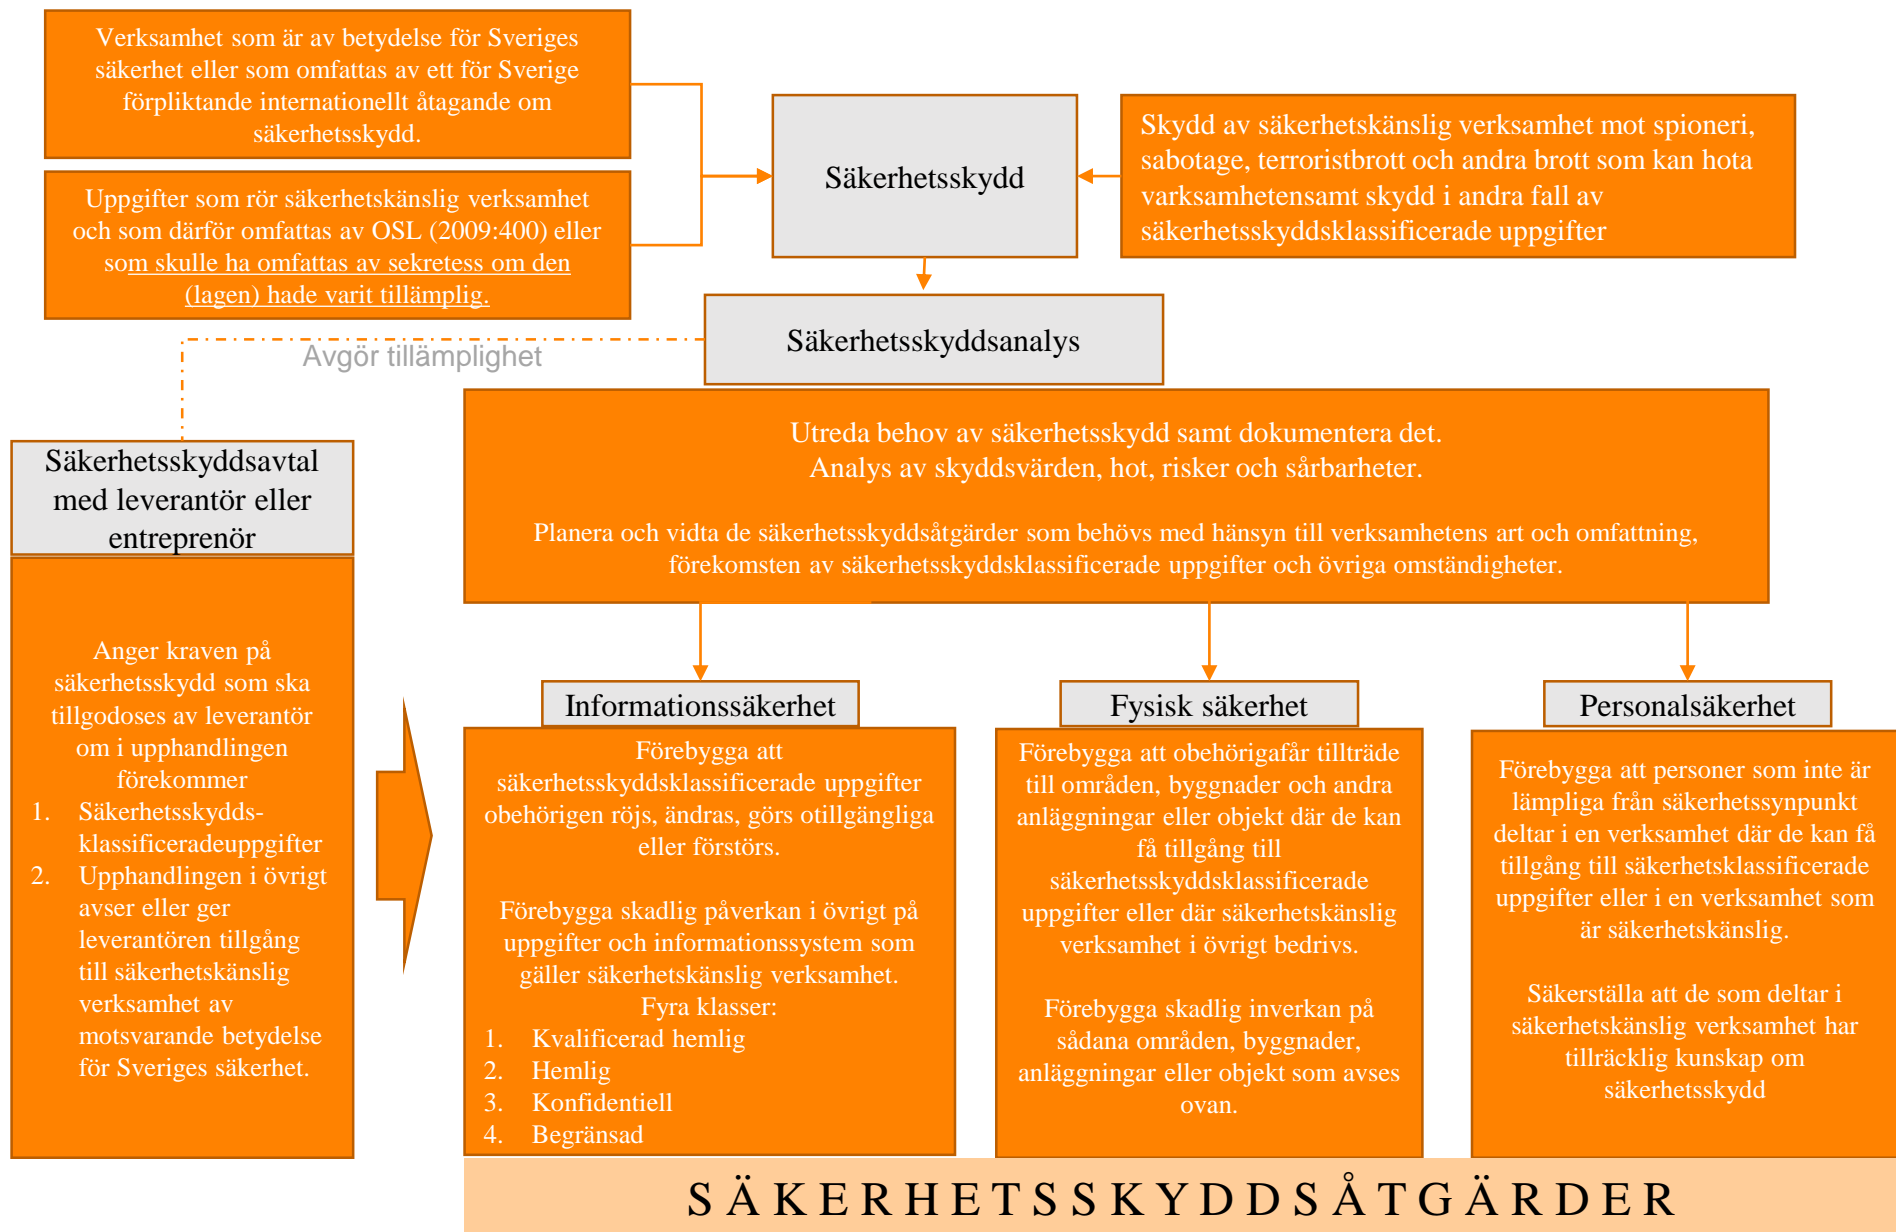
Verksamhet som är av betydelse för Sveriges säkerhet eller som omfattas av ett för Sverige förpliktande internationellt åtagande om säkerhetsskydd.

Uppgifter som rör säkerhetskänslig verksamhet och som därför omfattas av OSL (2009:400) eller som skulle ha omfattas av sekretess om den (lagen) hade varit tillämplig.

Säkerhetsskydd

Skydd av säkerhetskänslig verksamhet mot spioneri, sabotage, terroristbrott och andra brott som kan hota varksamhetensamt skydd i andra fall av säkerhetsskyddsklassificerade uppgifter

Säkerhetsskyddsanalys

Avgör tillämplighet

Säkerhetsskyddsavtal med leverantör eller entreprenör

Anger kraven på säkerhetsskydd som ska tillgodoses av leverantör om i upphandlingen förekommer
1. Säkerhetsskydds-klassificeradeuppgifter
2. Upphandlingen i övrigt avser eller ger leverantören tillgång till säkerhetskänslig verksamhet av motsvarande betydelse för Sveriges säkerhet.

Utreda behov av säkerhetsskydd samt dokumentera det.
Analys av skyddsvärden, hot, risker och sårbarheter.

Planera och vidta de säkerhetsskyddsåtgärder som behövs med hänsyn till verksamhetens art och omfattning, förekomsten av säkerhetsskyddsklassificerade uppgifter och övriga omständigheter.

Informationssäkerhet

Förebygga att säkerhetsskyddsklassificerade uppgifter obehörigen röjs, ändras, görs otillgängliga eller förstörs.

Förebygga skadlig påverkan i övrigt på uppgifter och informationssystem som gäller säkerhetskänslig verksamhet.
Fyra klasser:
1. Kvalificerad hemlig
2. Hemlig
3. Konfidentiell
4. Begränsad

Fysisk säkerhet

Förebygga att obehörigafår tillträde till områden, byggnader och andra anläggningar eller objekt där de kan få tillgång till säkerhetsskyddsklassificerade uppgifter eller där säkerhetskänslig verksamhet i övrigt bedrivs.

Förebygga skadlig inverkan på sådana områden, byggnader, anläggningar eller objekt som avses ovan.

Personalsäkerhet

Förebygga att personer som inte är lämpliga från säkerhetssynpunkt deltar i en verksamhet där de kan få tillgång till säkerhetsklassificerade uppgifter eller i en verksamhet som är säkerhetskänslig.

Säkerställa att de som deltar i säkerhetskänslig verksamhet har tillräcklig kunskap om säkerhetsskydd

SÄKERHETSSKYDDSÅTGÄRDER